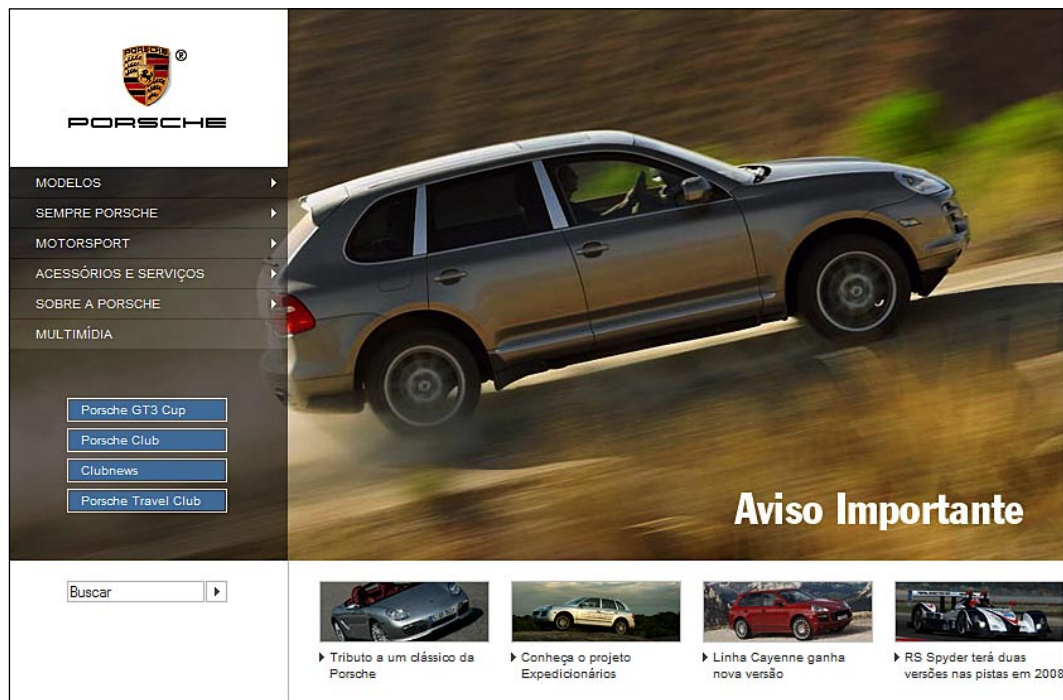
PORSCHE ®

PORSCHE

MODELOS
SEMPRE PORSCHE
MOTORSPORT
ACESSÓRIOS E SERVIÇOS
SOBRE A PORSCHE
MULTIMÍDIA

Porsche GT3 Cup
Porsche Club
Clubnews
Porsche Travel Club

Aviso Importante

Buscar

Tributo a um clássico da Porsche

Conheça o projeto Expedicionários

Linha Cayenne ganha nova versão

RS Spyder terá duas versões nas pistas em 2008